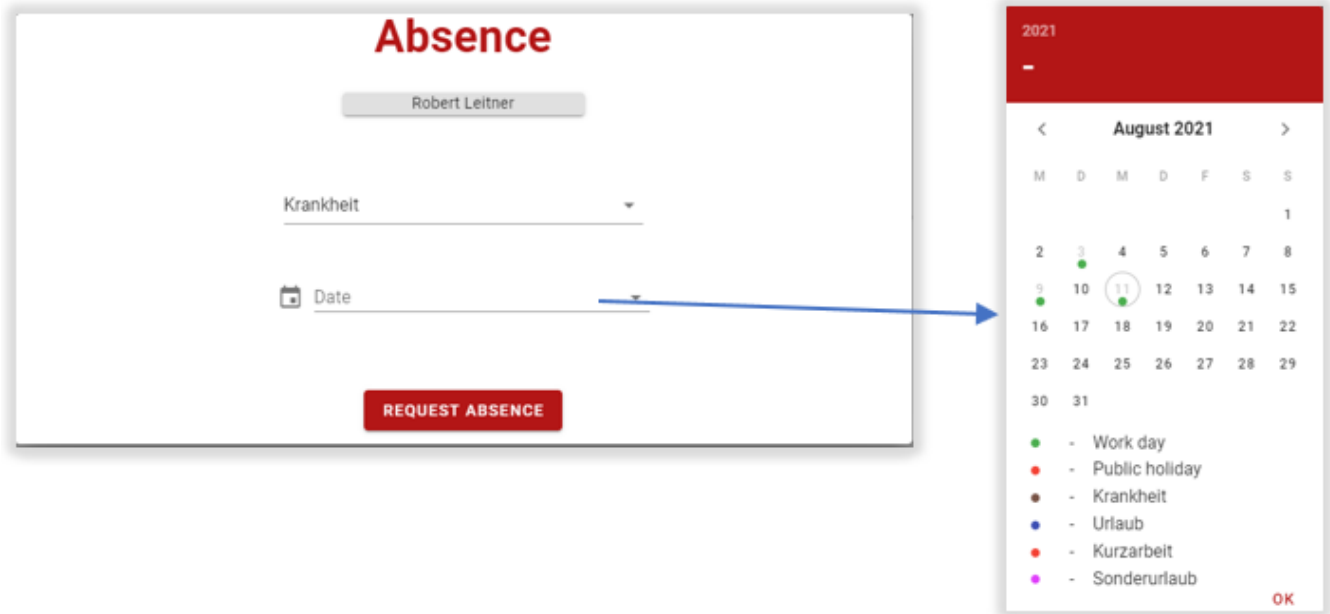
Absence

Robert Leitner

Krankheit

Date

REQUEST ABSENCE

2021

-

August 2021

| M | D | M | D | F | S | S |
|---|---|---|---|---|---|---|
| | | | | | | 1 |
| 2 | 3 | 4 | 5 | 6 | 7 | 8 |
| 9 | 10 | 11 | 12 | 13 | 14 | 15 |
| 16 | 17 | 18 | 19 | 20 | 21 | 22 |
| 23 | 24 | 25 | 26 | 27 | 28 | 29 |
| 30 | 31 | | | | | |

- Work day
- Public holiday
- Krankheit
- Urlaub
- Kurzarbeit
- Sonderurlaub

OK